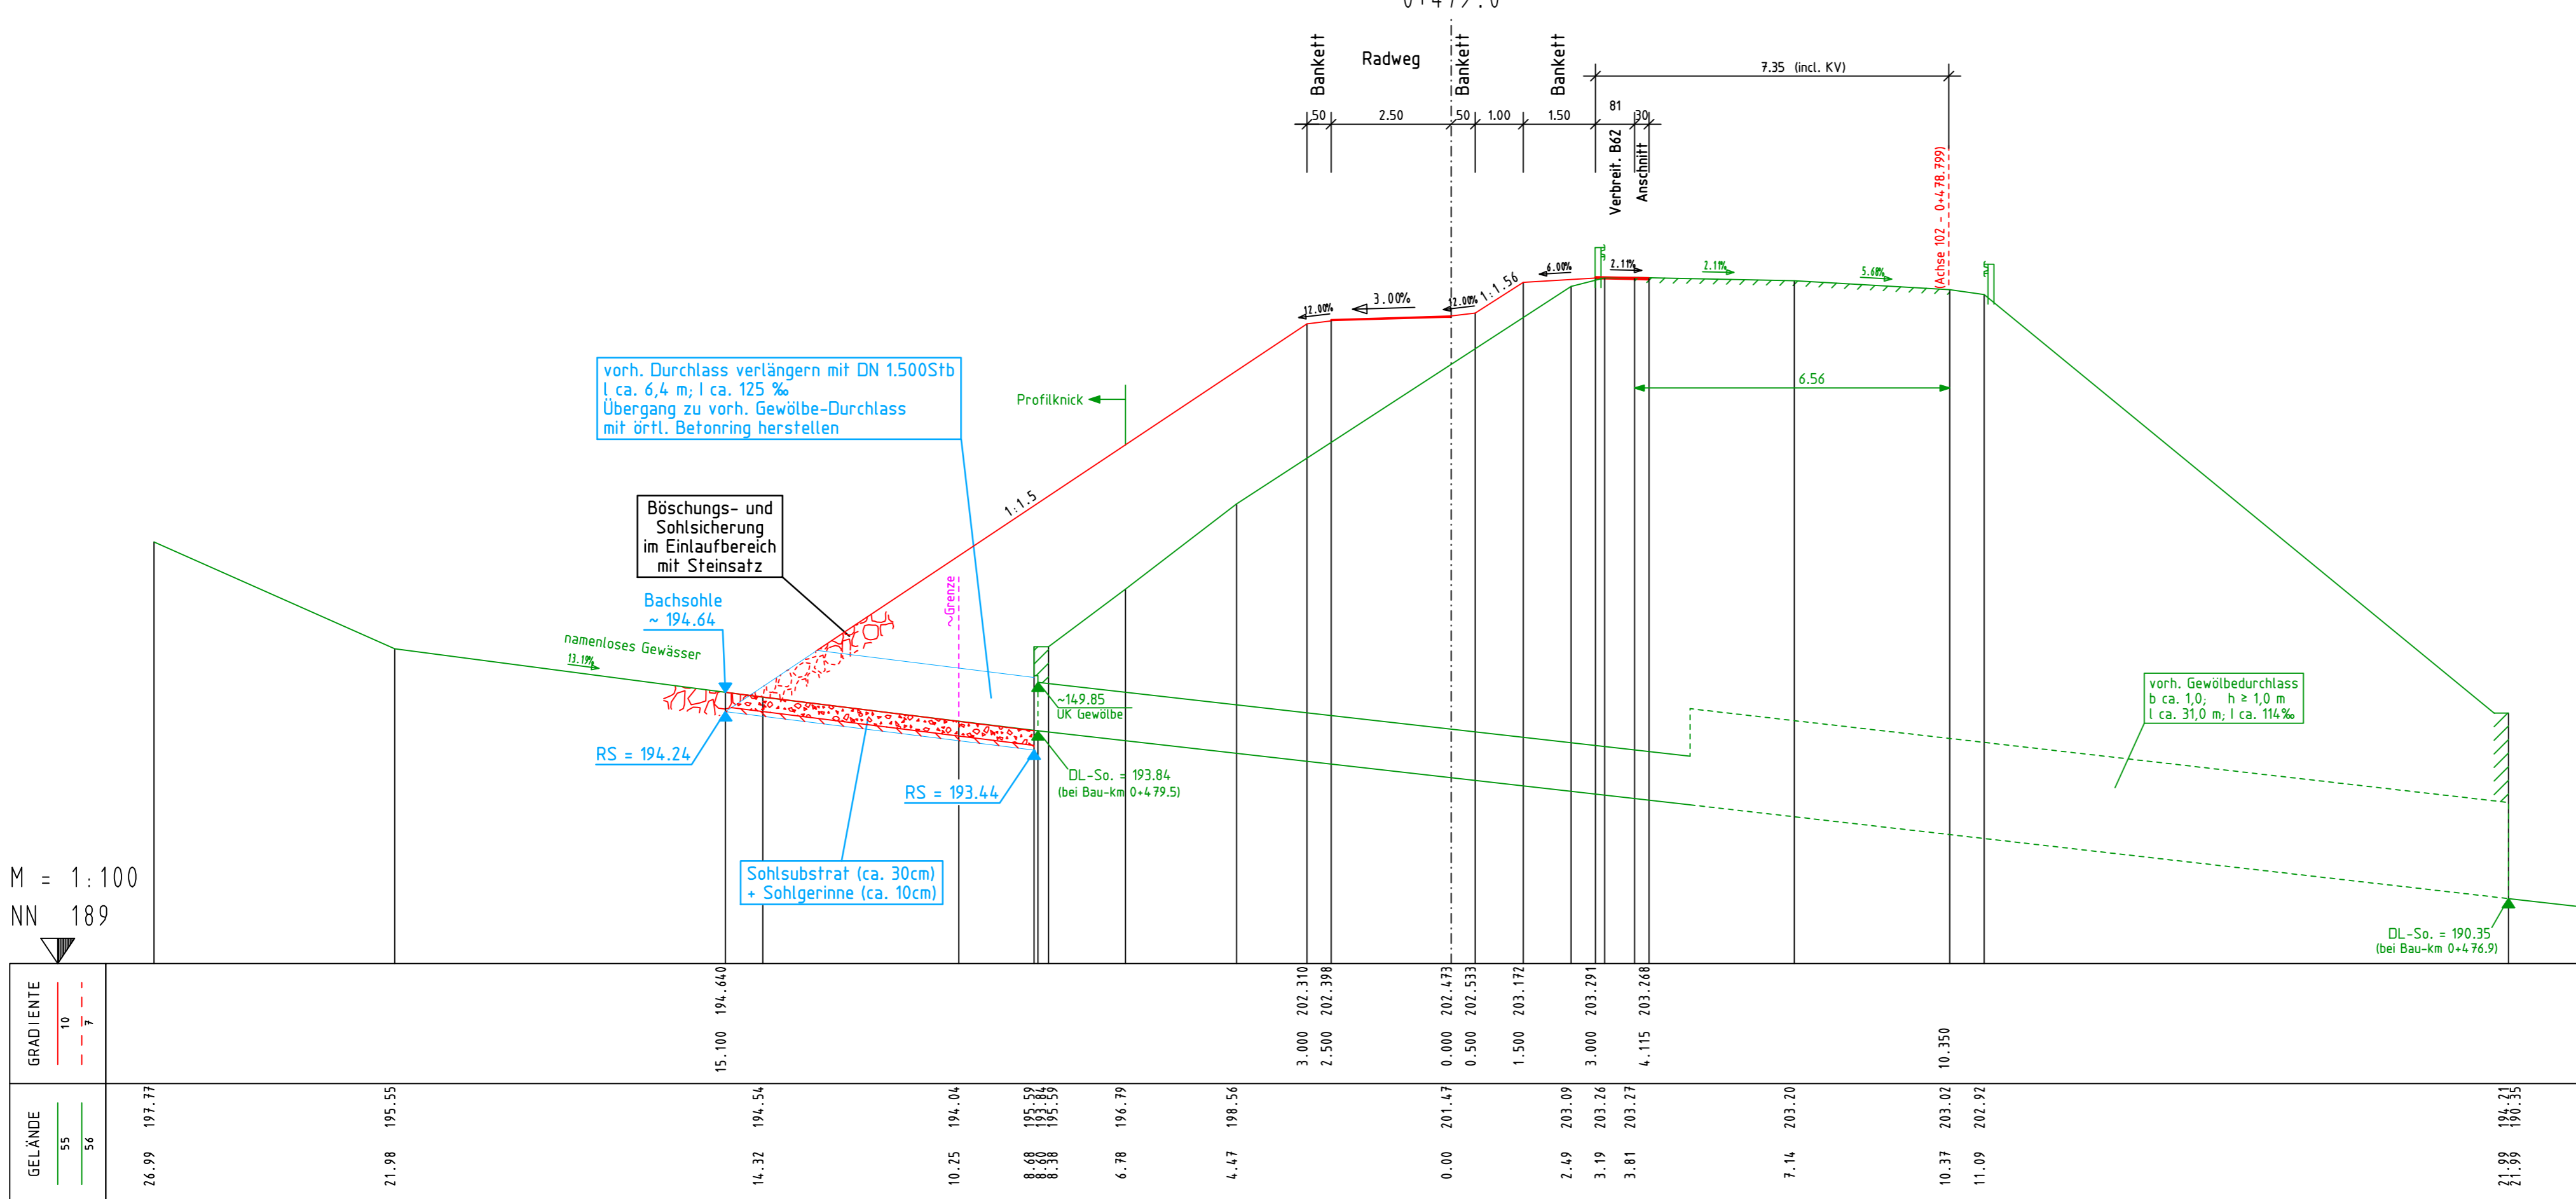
0+479.0

Bankett Radweg Bankett Bankett

7.35 (incl. KV)

50 2.50 50 1.00 1.50 81 30

Verbreit. B62
Anschnitt

(Achse 102 - 0+478.799)

12.00% 3.00% 12.00% 1:1.56 6.00% 2.11% 2.11% 5.68%

vorh. Durchlass verlängern mit DN 1.500Stb
l ca. 6,4 m; I ca. 125 ‰
Übergang zu vorh. Gewölbe-Durchlass
mit örtl. Betonring herstellen

Profilknick

6.56

1:1.5

Böschungs- und Sohlsicherung im Einlaufbereich mit Steinsatz

Bachsohle
~ 194.64

namenloses Gewässer
13.19%

~Grenze

~149.85
UK Gewölbe

RS = 194.24

RS = 193.44

DL-So. = 193.84
(bei Bau-km 0+479.5)

vorh. Gewölbedurchlass
b ca. 1,0; h ≥ 1,0 m
l ca. 31,0 m; I ca. 114‰

Sohlsubstrat (ca. 30cm)
+ Sohlgerinne (ca. 10cm)

M = 1:100
NN 189

DL-So. = 190.35
(bei Bau-km 0+476.9)

GRADIENTE 10 7

194.640 202.310 202.398 202.473 202.533 203.172 203.291 203.268
15.100 3.000 2.500 0.000 0.500 1.500 3.000 4.115 10.350

GELÄNDE 55 56

197.77 195.55 194.54 194.04 195.59 193.84 195.59 196.79 198.56 201.47 203.09 203.26 203.27 203.20 203.02 202.92 194.21 190.35

26.99 21.98 14.32 10.25 8.68 8.60 8.38 6.78 4.47 0.00 2.49 3.19 3.81 7.14 10.37 11.09 21.99 21.99